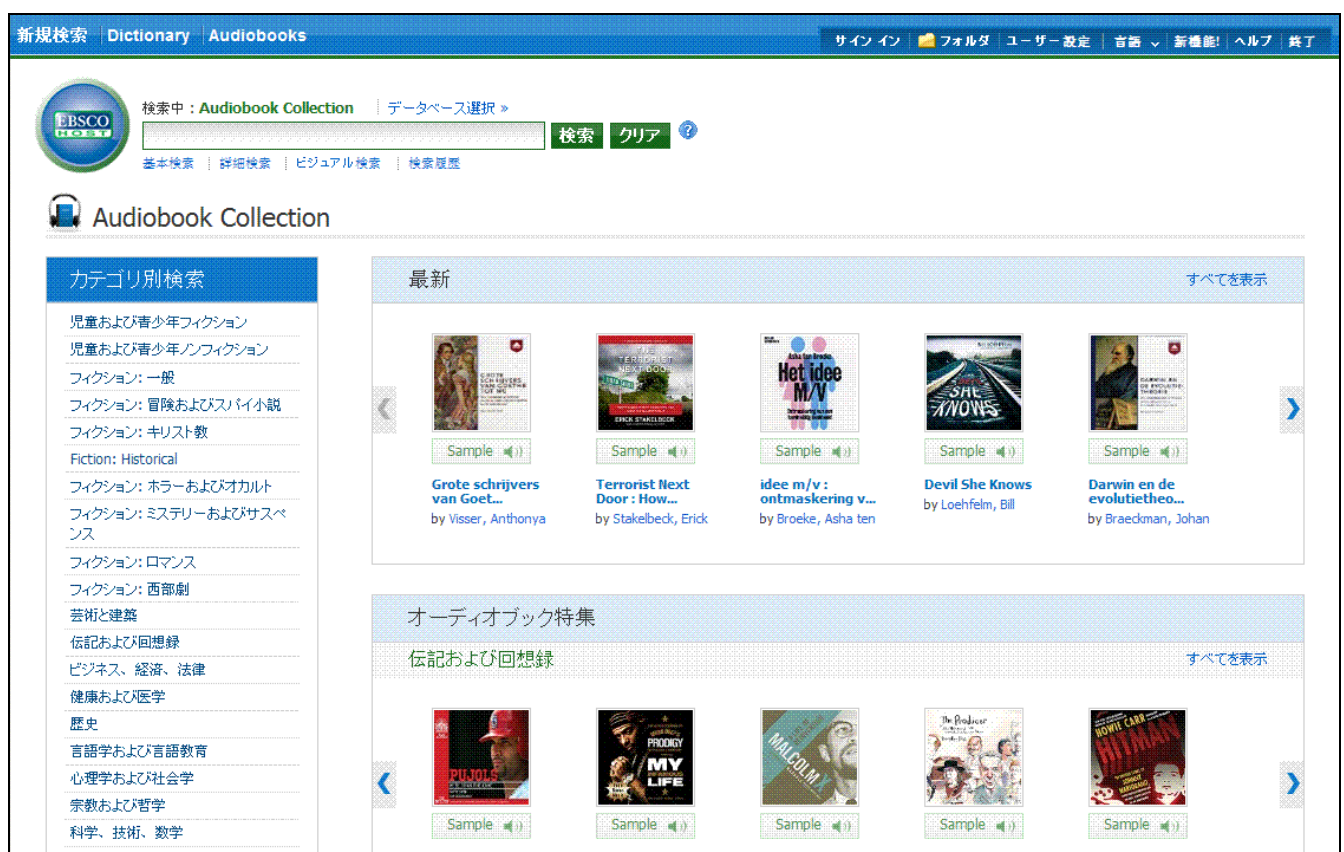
新規検索 Dictionary Audiobooks

サインイン フォルダ ユーザー設定 言語 新機能! ヘルプ 終了

EBSCO HOST

検索中：Audiobook Collection データベース選択 »

検索 クリア ?

基本検索 詳細検索 ビジュアル検索 検索履歴

Audiobook Collection

カテゴリ別検索

児童および青少年フィクション
児童および青少年ノンフィクション
フィクション: 一般
フィクション: 冒険およびスパイ小説
フィクション: キリスト教
Fiction: Historical
フィクション: ホラーおよびオカルト
フィクション: ミステリーおよびサスペンス
フィクション: ロマンス
フィクション: 西部劇
芸術と建築
伝記および回想録
ビジネス、経済、法律
健康および医学
歴史
言語学および言語教育
心理学および社会学
宗教および哲学
科学、技術、数学

最新

すべてを表示

Sample

Grote schrijvers van Goet...
by Visser, Anthonya

Terrorist Next Door : How...
by Stakelbeck, Erick

idee m/v : ontmaskering v...
by Broeke, Asha ten

Devil She Knows
by Loehfelm, Bill

Darwin en de evolutietheo...
by Braeckman, Johan

オーディオブック特集

伝記および回想録

すべてを表示

Sample Sample Sample Sample Sample